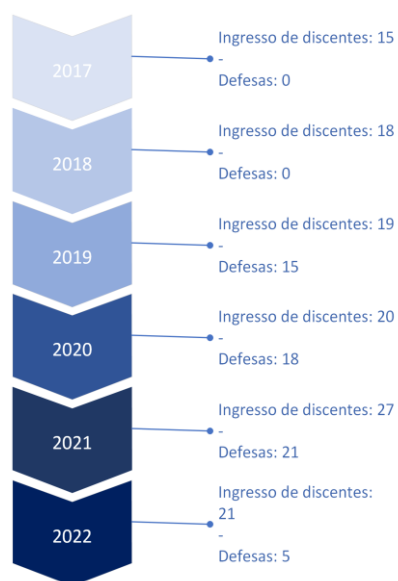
2017

Ingresso de discentes: 15
-
Defesas: 0

2018

Ingresso de discentes: 18
-
Defesas: 0

2019

Ingresso de discentes: 19
-
Defesas: 15

2020

Ingresso de discentes: 20
-
Defesas: 18

2021

Ingresso de discentes: 27
-
Defesas: 21

2022

Ingresso de discentes: 21
-
Defesas: 5